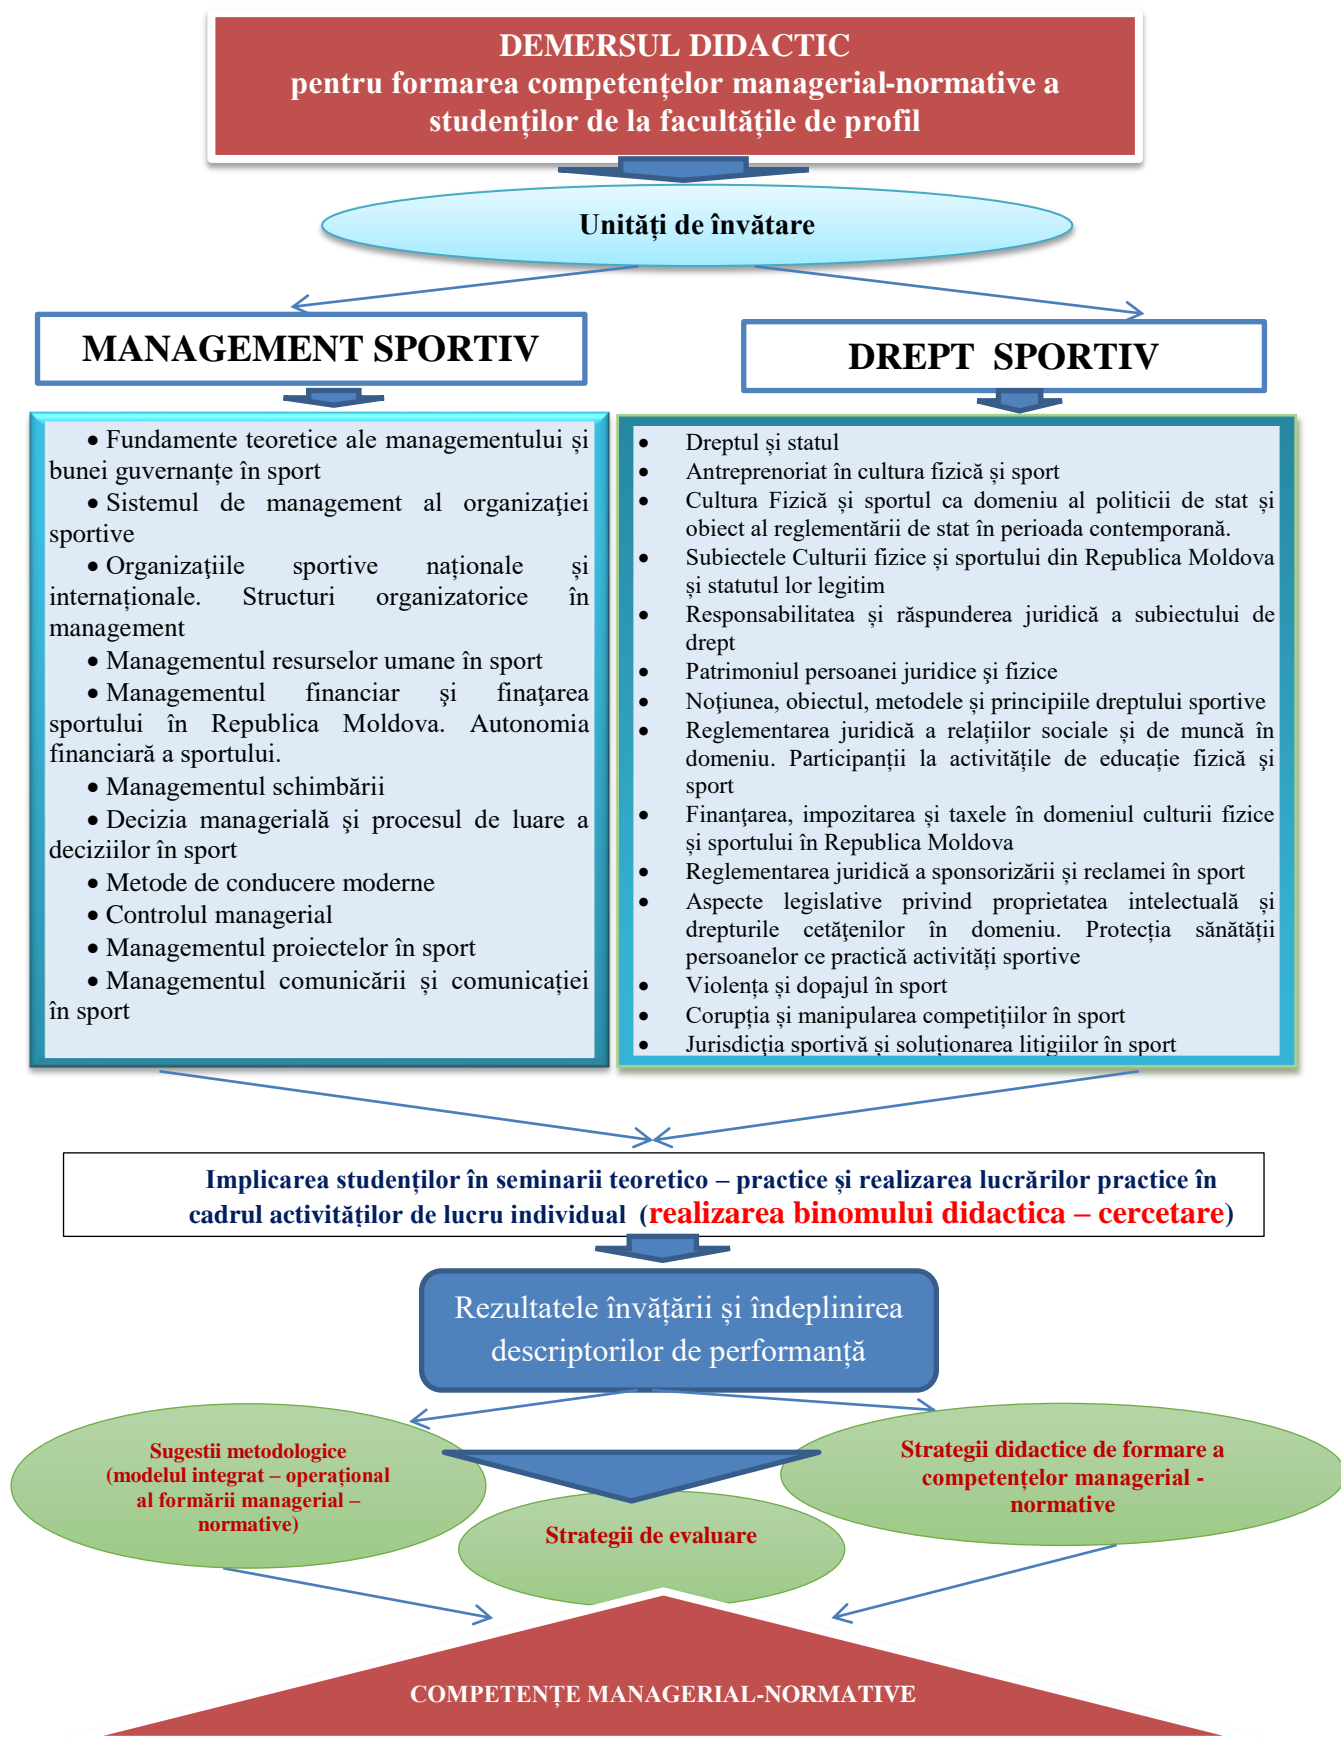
DEMERSUL DIDACTIC
pentru formarea competenţelor managerial-normative a studenţilor de la facultăţile de profil

Unităţi de învătare

MANAGEMENT SPORTIV

DREPT SPORTIV

• Fundamente teoretice ale managementului şi bunei guvernanţe în sport
• Sistemul de management al organizaţiei sportive
• Organizaţiile sportive naţionale şi internaţionale. Structuri organizatorice în management
• Managementul resurselor umane în sport
• Managementul financiar şi finaţarea sportului în Republica Moldova. Autonomia financiară a sportului.
• Managementul schimbării
• Decizia managerială şi procesul de luare a deciziilor în sport
• Metode de conducere moderne
• Controlul managerial
• Managementul proiectelor în sport
• Managementul comunicării şi comunicaţiei în sport

• Dreptul şi statul
• Antreprenoriat în cultura fizică şi sport
• Cultura Fizică şi sportul ca domeniu al politicii de stat şi obiect al reglementării de stat în perioada contemporană.
• Subiectele Culturii fizice şi sportului din Republica Moldova şi statutul lor legitim
• Responsabilitatea şi răspunderea juridică a subiectului de drept
• Patrimoniul persoanei juridice şi fizice
• Noţiunea, obiectul, metodele şi principiile dreptului sportive
• Reglementarea juridică a relaţiilor sociale şi de muncă în domeniu. Participanţii la activităţile de educaţie fizică şi sport
• Finanţarea, impozitarea şi taxele în domeniul culturii fizice şi sportului în Republica Moldova
• Reglementarea juridică a sponsorizării şi reclamei în sport
• Aspecte legislative privind proprietatea intelectuală şi drepturile cetăţenilor în domeniu. Protecţia sănătăţii persoanelor ce practică activităţi sportive
• Violenţa şi dopajul în sport
• Corupţia şi manipularea competiţiilor în sport
• Jurisdicţia sportivă şi soluţionarea litigiilor în sport

Implicarea studenţilor în seminarii teoretico – practice şi realizarea lucrărilor practice în cadrul activităţilor de lucru individual (realizarea binomului didactica – cercetare)

Rezultatele învăţării şi îndeplinirea descriptorilor de performanţă

Sugestii metodologice (modelul integrat – operaţional al formării managerial – normative)

Strategii de evaluare

Strategii didactice de formare a competenţelor managerial - normative

COMPETENŢE MANAGERIAL-NORMATIVE